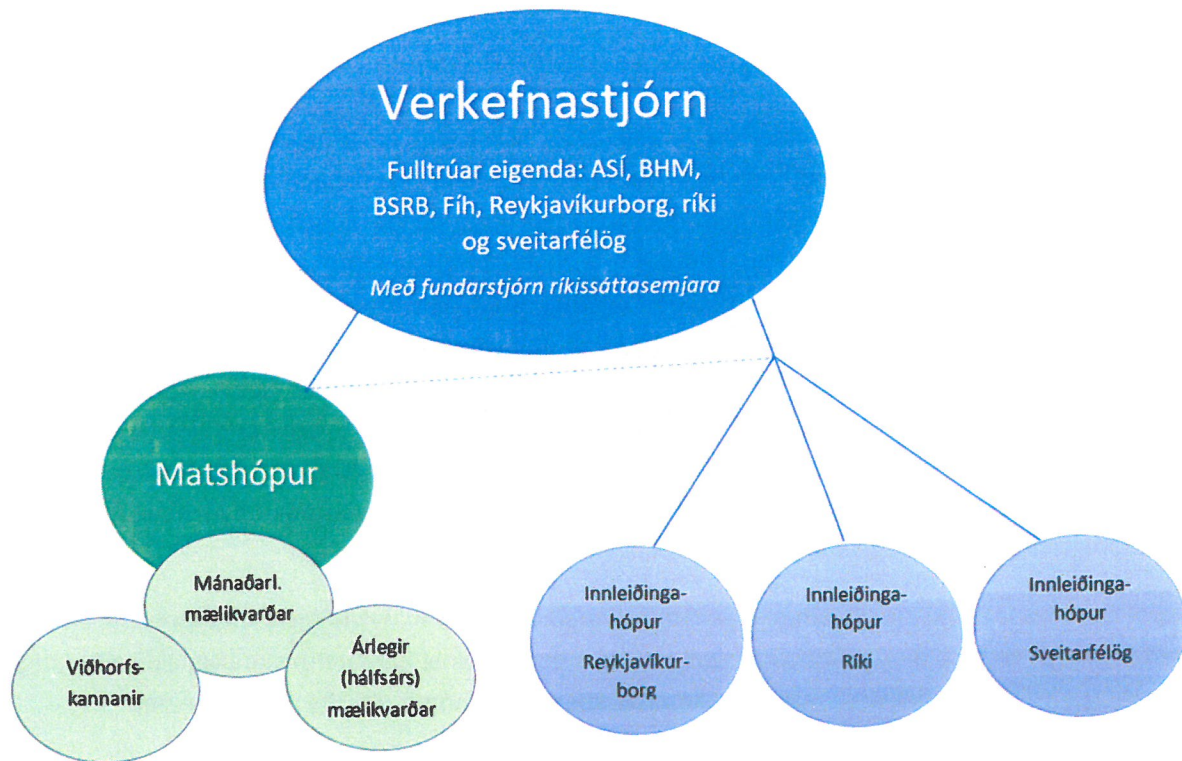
Verkefnastjórn

Fulltrúar eigenda: ASÍ, BHM, BSRB, Fíh, Reykjavíkurborg, ríki og sveitarfélög

*Með fundarstjórn ríkissáttasemjara*

Matshópur

Mánaðarl. mælikvarðar

Viðhorfskannanir

Árlegir (hálfsárs) mælikvarðar

Innleiðingahópur Reykjavíkurborg

Innleiðingahópur Ríki

Innleiðingahópur Sveitarfélög